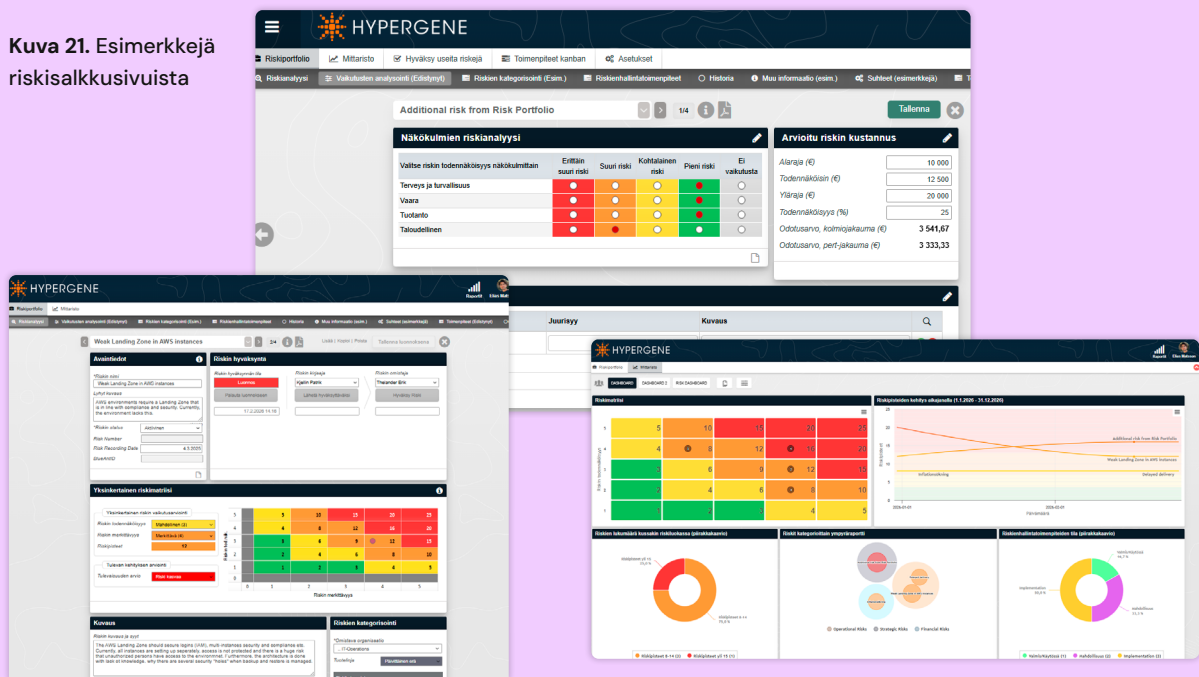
**Kuva 21.** Esimerkkejä riskisalkkusivuista

HYPERGENE

Riskiportfolio | Mittaristo | Hyväksy useita riskejä | Toimenpiteet kanban | Asetukset

Riskianalyysi | Vaikutusten analysointi (Edistynyt) | Riskien kategorisointi (Esim.) | Riskienhallintatoimenpiteet | Historia | Muu informaatio (esim.) | Suhteet (esimerkkejä)

Additional risk from Risk Portfolio 1/4

Tallenna

Näkökulmien riskianalyysi

| Valitse riskin todennäköisyys näkökulmittain | Erittäin suuri riski | Suuri riski | Kohtalainen riski | Pieni riski | Ei vaikutusta |
|---|---|---|---|---|---|
| Terveys ja turvallisuus | | | | | |
| Vaara | | | | | |
| Tuotanto | | | | | |
| Taloudellinen | | | | | |

Arvioitu riskin kustannus

| | |
|---|---|
| Alaraja (€) | 10 000 |
| Todennäköisin (€) | 12 500 |
| Yläraja (€) | 20 000 |
| Todennäköisyys (%) | 25 |
| Odotusarvo, kolmiojakauma (€) | 3 541,67 |
| Odotusarvo, pert-jakauma (€) | 3 333,33 |

Juurisyy | Kuvaus

HYPERGENE

Riskiportfolio | Mittaristo

Riskianalyysi | Vaikutusten analysointi (Edistynyt) | Riskien kategorisointi (Esim.) | Riskienhallintatoimenpiteet | Historia | Muu informaatio (esim.) | Suhteet (esimerkkejä) | Toimenpiteet (Edistynyt)

Weak Landing Zone in AWS instances 2/4 Tallenna

Avaintiedot

*Riskin nimi
Weak Landing Zone in AWS instances
Lyhyt kuvaus
AWS environments require a Landing Zone that is in line with compliance and security. Currently, the environment lacks this.
*Riskin status Aktiivinen
Riskin Number
Risk Recording Date 4.5.2025

Riskin hyväksyntä

Luonnos | Hjallin Patrik | Thelander Eirk
Lähetä hyväksyttäväksi | Hyväksy Riski
17.2.2026 15:16

Yksinkertainen riskimatriisi

Yksinkertainen riskin vaikutusarviointi
Riskin todennäköisyys Mahdollinen (3)
Riskin merkittävyys Merkittävä (4)
Riskipisteet 12
Tulevan kehityksen arviointi
Tulevaisuuden arvio Riski kasvaa

Riskin merkittävyys

Kuvaus

Riskin kuvaus ja syyt
The AWS Landing Zone should secure logins (IAM), multi-instances security and compliance etc. Currently, all instances are setting up separately, access is not protected and there is a huge risk that unauthorized persons have access to the environment. Furthermore, the architecture is done with lack of knowledge, why there are several security "holes" when backup and restore is managed.

Riskien kategorisointi

*Omistava organisaatio
IT-Operations
Tuotelinja

HYPERGENE

Riskiportfolio | Mittaristo

DASHBOARD | DASHBOARD 2 | RISK DASHBOARD

Riskimatriisi

Riskipisteiden kehitys aikajaksolla (1.1.2026 - 31.12.2026)

Additional risk from Risk Portfolio
Weak Landing Zone in AWS instances
Inflation/sending
Delayed delivery

Riskien lukumäärä kussakin riskiluokassa (piirakkakaavio)

Riskipisteet 6-14 (2) | Riskipisteet yli 15 (1)

Riskit kategorioittain ympyräraportti

Operational Risks | Strategic Risks | Financial Risks

Riskienhallintatoimenpiteiden tila (piirakkakaavio)

Hallituksessa (1) | Implementation (2)